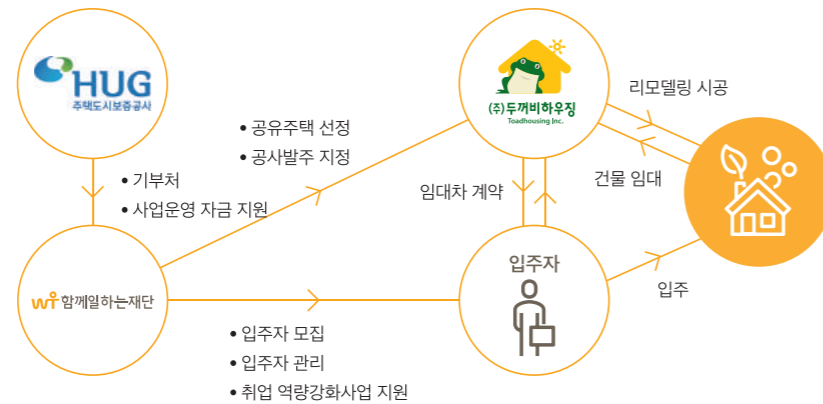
HUG
주택도시보증공사

• 기부처
• 사업운영 자금 지원

함께일하는재단

• 공유주택 선정
• 공사발주 지정

(주)두꺼비하우징
Toadhousing Inc.

리모델링 시공

건물 임대

임대차 계약

입주자

입주

• 입주자 모집
• 입주자 관리
• 취업 역량강화사업 지원